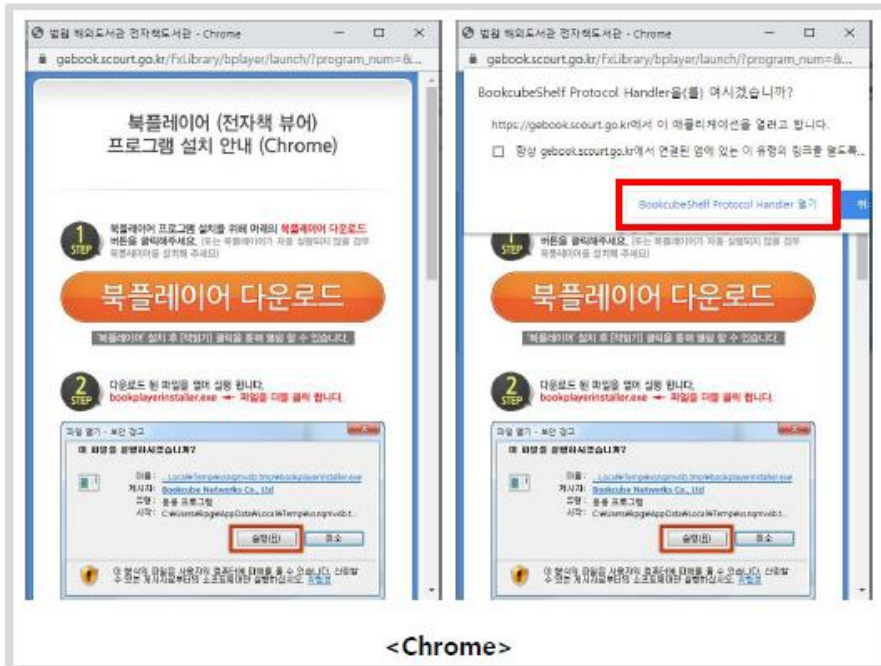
법원 해외도서관 전자책도서관 - Chrome

gebook.scourt.go.kr/FxLibrary/bplayer/launch/?program_num=&...

북플레이어 (전자책 뷰어) 프로그램 설치 안내 (Chrome)

1 STEP

북플레이어 프로그램 설치를 위해 아래의 북플레이어 다운로드 버튼을 클릭해주세요. [또는 북플레이어가 자동 실행되지 않을 경우 북플레이어를 설치해 주세요]

북플레이어 다운로드

'북플레이어' 설치 후 [작업기] 클릭을 통해 열람 할 수 있습니다.

2 STEP

다운로드 된 파일을 열어 실행 합니다. bookplayerinstaller.exe ← 파일을 더블 클릭 합니다.

파일 열기 - 보안 경고

이 파일을 실행하시겠습니까?

이름: ...\Local\Temp\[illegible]\bookplayerinstaller.exe
게시자: Bookcube Networks Co., Ltd
유형: 응용 프로그램
시작: C:\Users\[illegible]\AppData\Local\Temp\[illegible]

실행(R) 취소

이 형식의 파일은 사용자의 컴퓨터에 피해를 줄 수 있습니다. 신뢰할 수 있는 게시자의 소프트웨어만 실행하십시오. 위험성

법원 해외도서관 전자책도서관 - Chrome

gebook.scourt.go.kr/FxLibrary/bplayer/launch/?program_num=&...

BookcubeShelf Protocol Handler을(를) 여시겠습니까?

https://gebook.scourt.go.kr에서 이 애플리케이션을 열려고 합니다.

항상 gebook.scourt.go.kr에서 연결된 앱에 있는 이 유형의 링크를 열도록...

BookcubeShelf Protocol Handler 열기

취

1 STEP

버튼을 클릭해주세요. [또는 북플레이어가 자동 실행되지 않을 경우 북플레이어를 설치해 주세요]

북플레이어 다운로드

'북플레이어' 설치 후 [작업기] 클릭을 통해 열람 할 수 있습니다.

2 STEP

다운로드 된 파일을 열어 실행 합니다. bookplayerinstaller.exe ← 파일을 더블 클릭 합니다.

파일 열기 - 보안 경고

이 파일을 실행하시겠습니까?

이름: ...\Local\Temp\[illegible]\bookplayerinstaller.exe
게시자: Bookcube Networks Co., Ltd
유형: 응용 프로그램
시작: C:\Users\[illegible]\AppData\Local\Temp\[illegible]

실행(R) 취소

이 형식의 파일은 사용자의 컴퓨터에 피해를 줄 수 있습니다. 신뢰할 수 있는 게시자의 소프트웨어만 실행하십시오. 위험성

<Chrome>